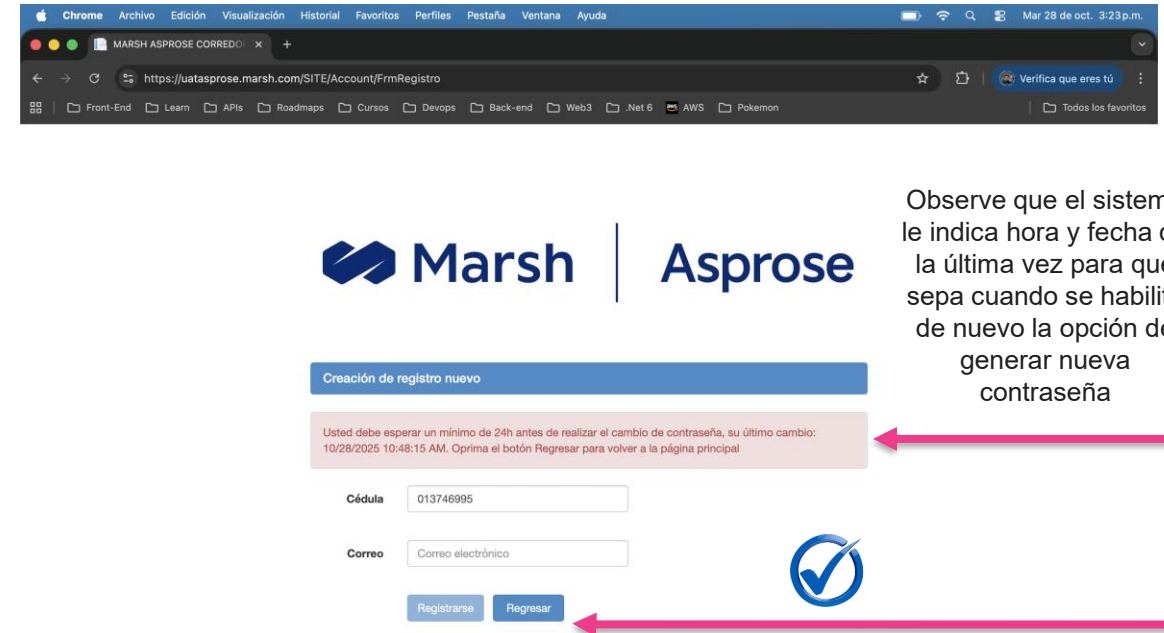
Chrome Archivo Edición Visualización Historial Favoritos Perfiles Pestaña Ventana Ayuda

Mar 28 de oct. 3:23 p.m.

MARSH ASPROSE CORREDO

https://uatasprose.marsh.com/SITE/Account/FrmRegistro

Verifica que eres tú

Front-End Learn APIs Roadmaps Cursos Devops Back-end Web3 .Net 6 AWS Pokemon

Todos los favoritos

Observe que el sistem le indica hora y fecha la última vez para qu sepa cuando se habili de nuevo la opción d generar nueva contraseña

Marsh | Asprose

Creación de registro nuevo

Usted debe esperar un mínimo de 24h antes de realizar el cambio de contraseña, su último cambio: 10/28/2025 10:48:15 AM. Oprima el botón Regresar para volver a la página principal

Cédula 013746995

Correo Correo electrónico

Registrarse Regresar